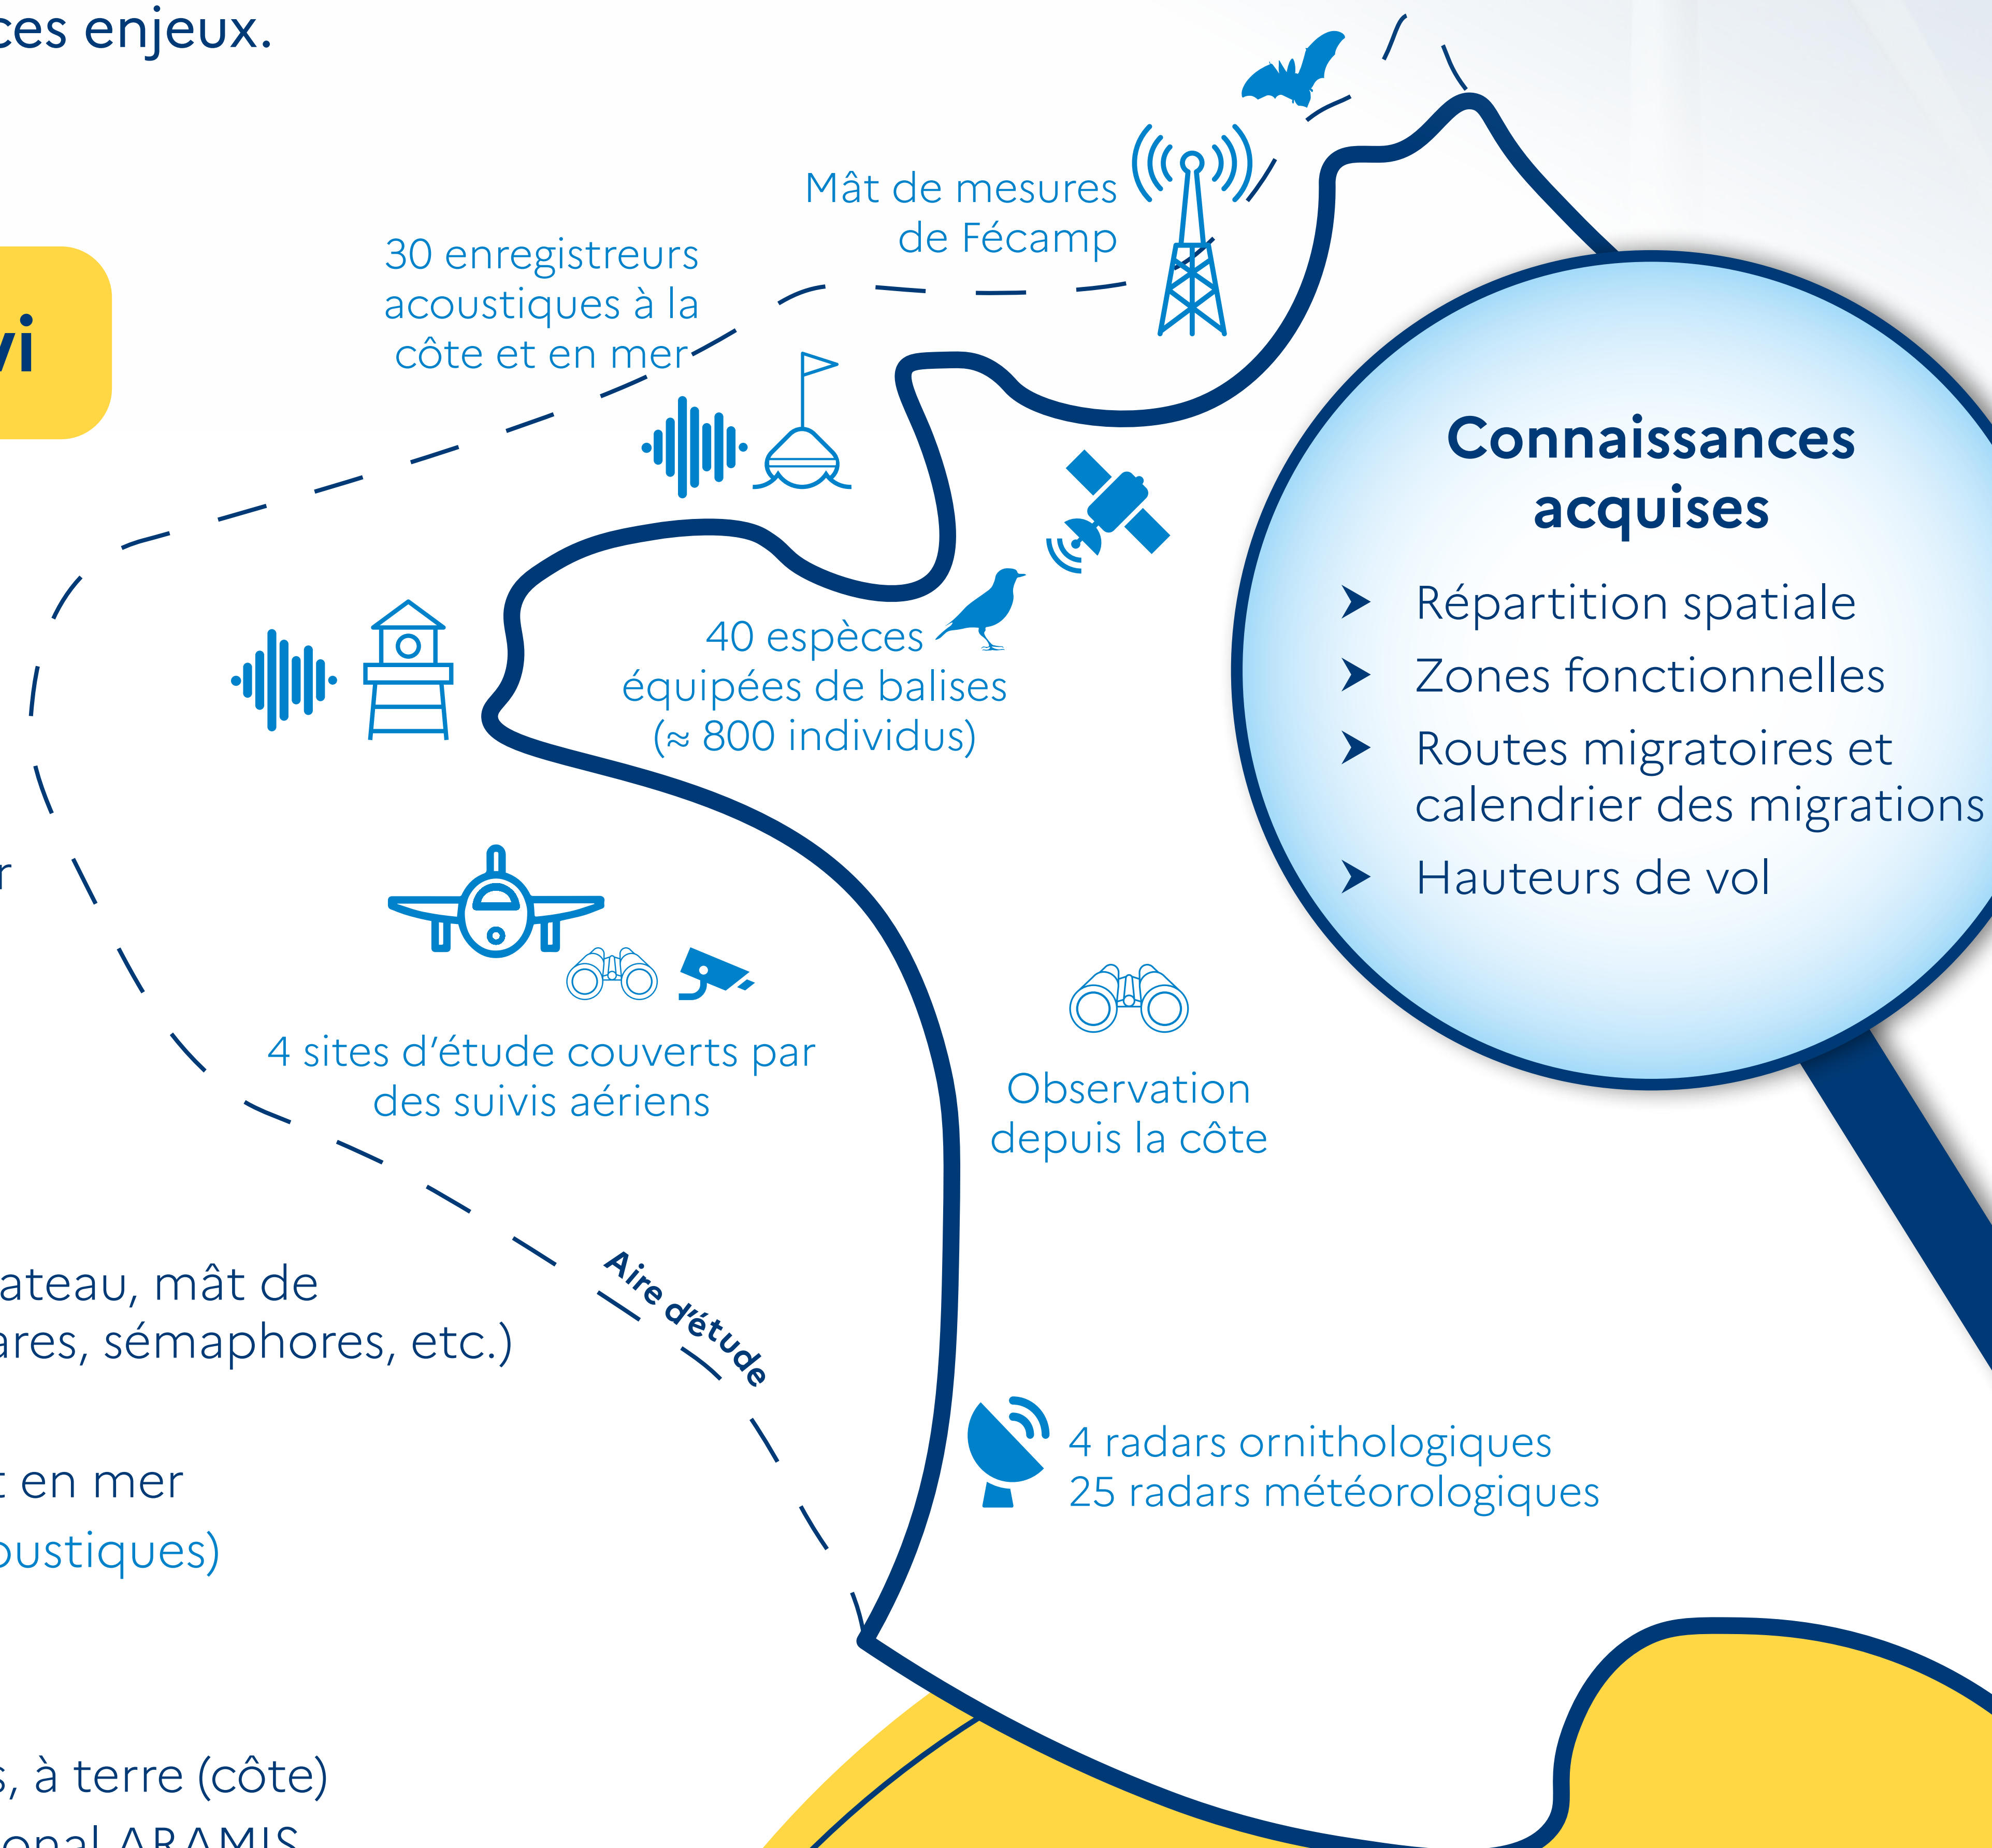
ces enjeux.

vi

r

ateau, mât de
ares, sémaphores, etc.)

t en mer
oustiques)

s, à terre (côte)
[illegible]onal ARAMIS

Mât de mesures
de Fécamp

30 enregistreurs
acoustiques à la
côte et en mer

40 espèces
équipées de balises
(≈ 800 individus)

4 sites d'étude couverts par
des suivis aériens

Observation
depuis la côte

Aire d'étude

4 radars ornithologiques
25 radars météorologiques

Connaissances
acquises

Répartition spatiale
Zones fonctionnelles
Routes migratoires et calendrier des migrations
Hauteurs de vol